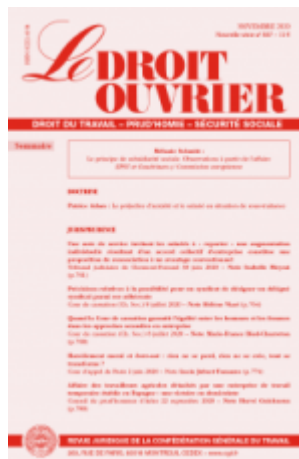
SEPTEMBRE 2020
Nouvelle série n° 867 · 13 €

Le DROIT OUVRIER

DROIT DU TRAVAIL · PRUD'HOMIE · SÉCURITÉ SOCIALE

Sommaire

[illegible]

DOCTRINE

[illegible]

JURISPRUDENCE

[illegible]

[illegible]

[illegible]

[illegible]

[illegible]

REVUE JURIDIQUE DE LA CONFÉDÉRATION GÉNÉRALE DU TRAVAIL
263, RUE DE PARIS, 93516 MONTREUIL CEDEX · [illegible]